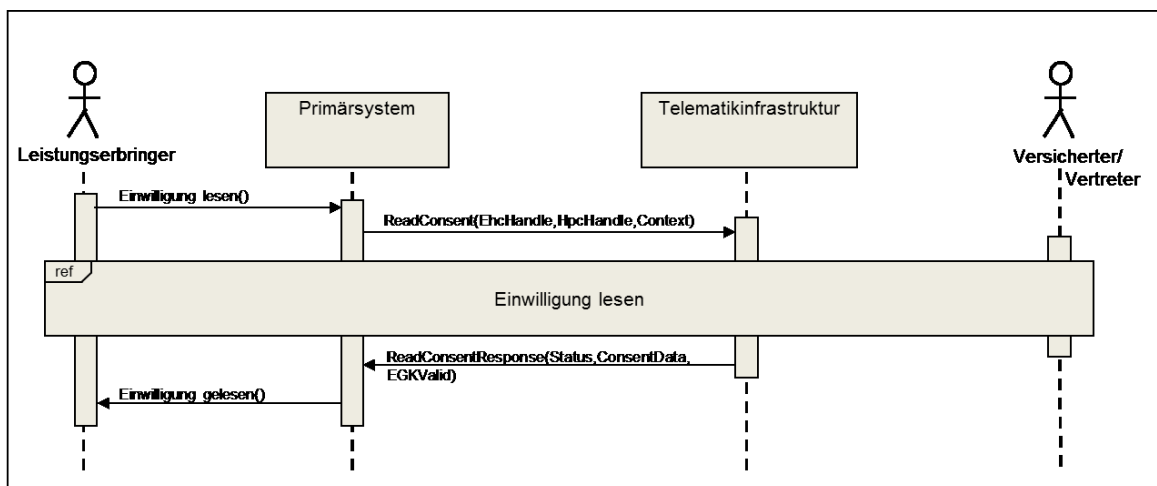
Leistungserbringer

Primärsystem

Telematikinfrastruktur

Versicherter/ Vertreter

Einwilligung lesen()

ReadConsent(EhcHandle,HpcHandle,Context)

ref

Einwilligung lesen

ReadConsentResponse(Status,ConsentData, EGKValid)

Einwilligung gelesen()